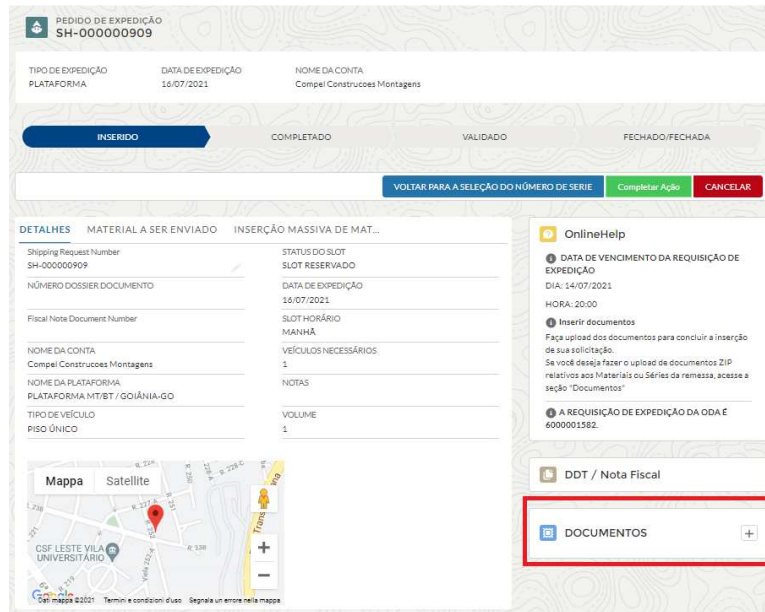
PEDIDO DE EXPEDIÇÃO
SH-000000909

TIPO DE EXPEDIÇÃO
PLATAFORMA

DATA DE EXPEDIÇÃO
16/07/2021

NOME DA CONTA
Compel Construcoes Montagens

INSERIDO
COMPLETADO
VALIDADO
FECHADO/FECHADA

VOLTAR PARA A SELEÇÃO DO NÚMERO DE SERIE
Completar Ação
CANCELAR

DETALHES
MATERIAL A SER ENVIADO
INSERÇÃO MASSIVA DE MAT...

Shipping Request Number
SH-000000909

STATUS DO SLOT
SLOT RESERVADO

NÚMERO DOSSIER DOCUMENTO

DATA DE EXPEDIÇÃO
16/07/2021

Fiscal Note Document Number

SLOT HORÁRIO
MANHÃ

NOME DA CONTA
Compel Construcoes Montagens

VEÍCULOS NECESSÁRIOS
1

NOME DA PLATAFORMA
PLATAFORMA MT/BT / GOIÂNIA-GO

NOTAS

TIPO DE VEÍCULO
PISO ÚNICO

VOLUME
1

Mappa
Satellite
CSF LESTE VILA UNIVERSITÁRIO
Google
Dati mappa ©2021
Termini e condizioni d'uso
Segnala un errore nella mappa

OnlineHelp

DATA DE VENCIMENTO DA REQUISIÇÃO DE EXPEDIÇÃO
DIA: 14/07/2021
HORA: 20:00

Inserir documentos
Faça upload dos documentos para concluir a inserção de sua solicitação.
Se você deseja fazer o upload de documentos ZIP relativos aos Materiais ou Séries da remessa, acesse a seção "Documentos"

A REQUISIÇÃO DE EXPEDIÇÃO DA ODA É 6000001582.

DDT / Nota Fiscal

DOCUMENTOS
+